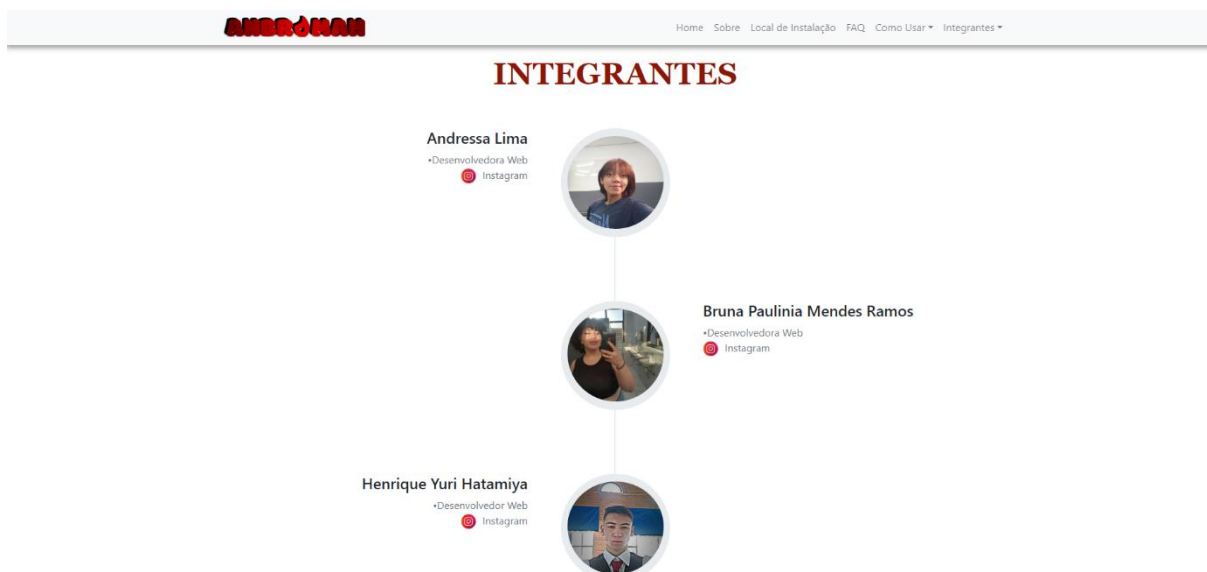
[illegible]

Home Sobre Local de Instalação FAQ Como Usar ▾ Integrantes ▾

INTEGRANTES

Andressa Lima
•Desenvolvedora Web
Instagram

Bruna Paulinia Mendes Ramos
•Desenvolvedora Web
Instagram

Henrique Yuri Hatamiya
•Desenvolvedor Web
Instagram